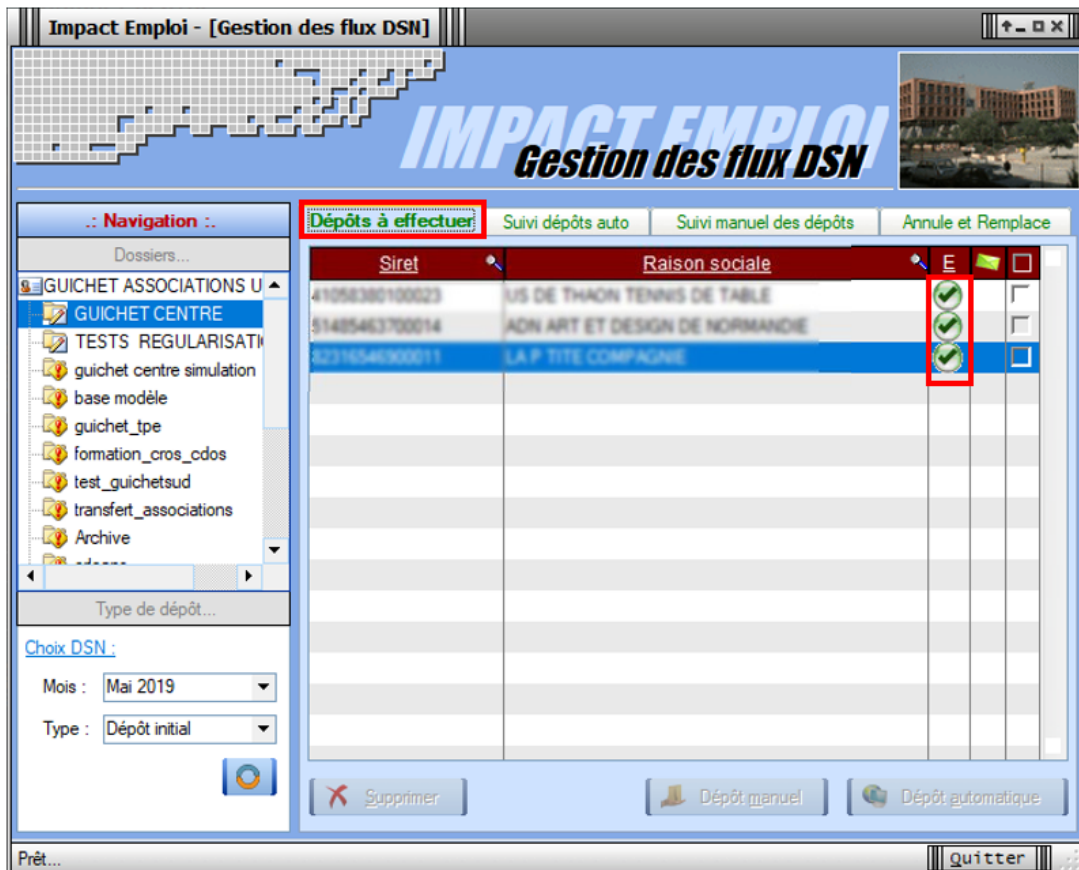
Impact Emploi - [Gestion des flux DSN]

IMPACT EMPLOI
Gestion des flux DSN

.: Navigation :.

Dossiers...

GUICHET ASSOCIATIONS U
GUICHET CENTRE
TESTS REGULARISATI
guichet centre simulation
base modèle
guichet_tpe
formation_cros_cdos
test_guichetsud
transfert_associations
Archive

Type de dépôt...

Choix DSN :

Mois : Mai 2019

Type : Dépôt initial

Dépôts à effectuer | Suivi dépôts auto | Suivi manuel des dépôts | Annule et Remplace

| Siret | Raison sociale | E | | |
|---|---|---|---|---|
| 41058380100023 | US DE THAON TENNIS DE TABLE | | | |
| 51485463700014 | ADN ART ET DESIGN DE NORMANDIE | | | |
| 82316546900011 | LA P TITE COMPAGNIE | | | |

Supprimer | Dépôt manuel | Dépôt automatique

Prêt...

Quitter